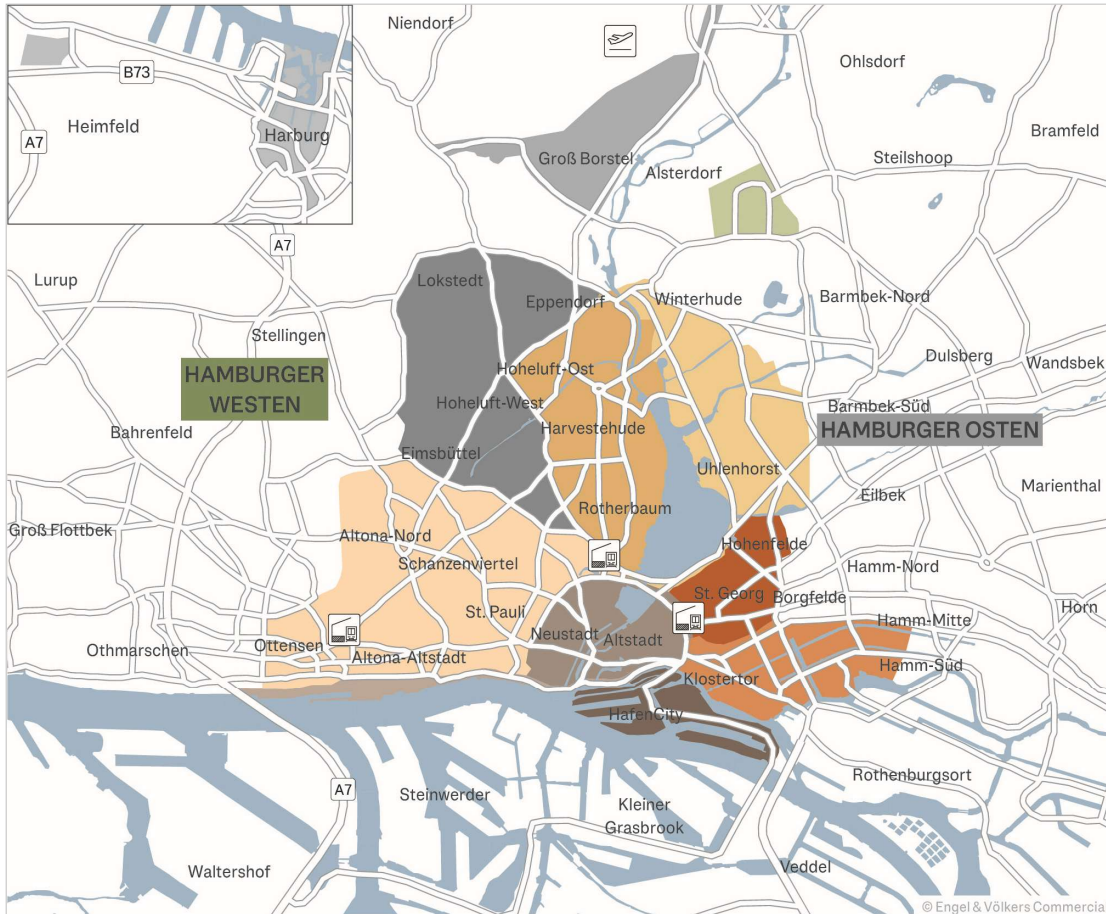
B73

Heimfeld

Harburg

A7

Niendorf

Ohlsdorf

Bramfeld

Groß Borstel

Alsterdorf

Steilshoop

A7

Lurup

Lokstedt

Eppendorf

Winterhude

Barmbek-Nord

Stellingen

HAMBURGER WESTEN

Hoheluft-Ost

Dulsberg

Wandsbek

Hoheluft-West

Barmbek-Süd

HAMBURGER OSTEN

Bahrenfeld

Harvestehude

Eimsbüttel

Uhlenhorst

Eilbek

Marienthal

Rotherbaum

Groß Flottbek

Altona-Nord

Hohenfelde

Schanzenviertel

Hamm-Nord

St. Georg

Borgfelde

St. Pauli

Hamm-Mitte

Horn

Othmarschen

Ottensen

Neustadt

Altstadt

Altona-Altstadt

Hamm-Süd

Klostertor

HafenCity

Rothenburgsort

A7

Steinwerder

Kleiner Grasbrook

Waltershof

Veddel

© Engel & Völkers Commercial